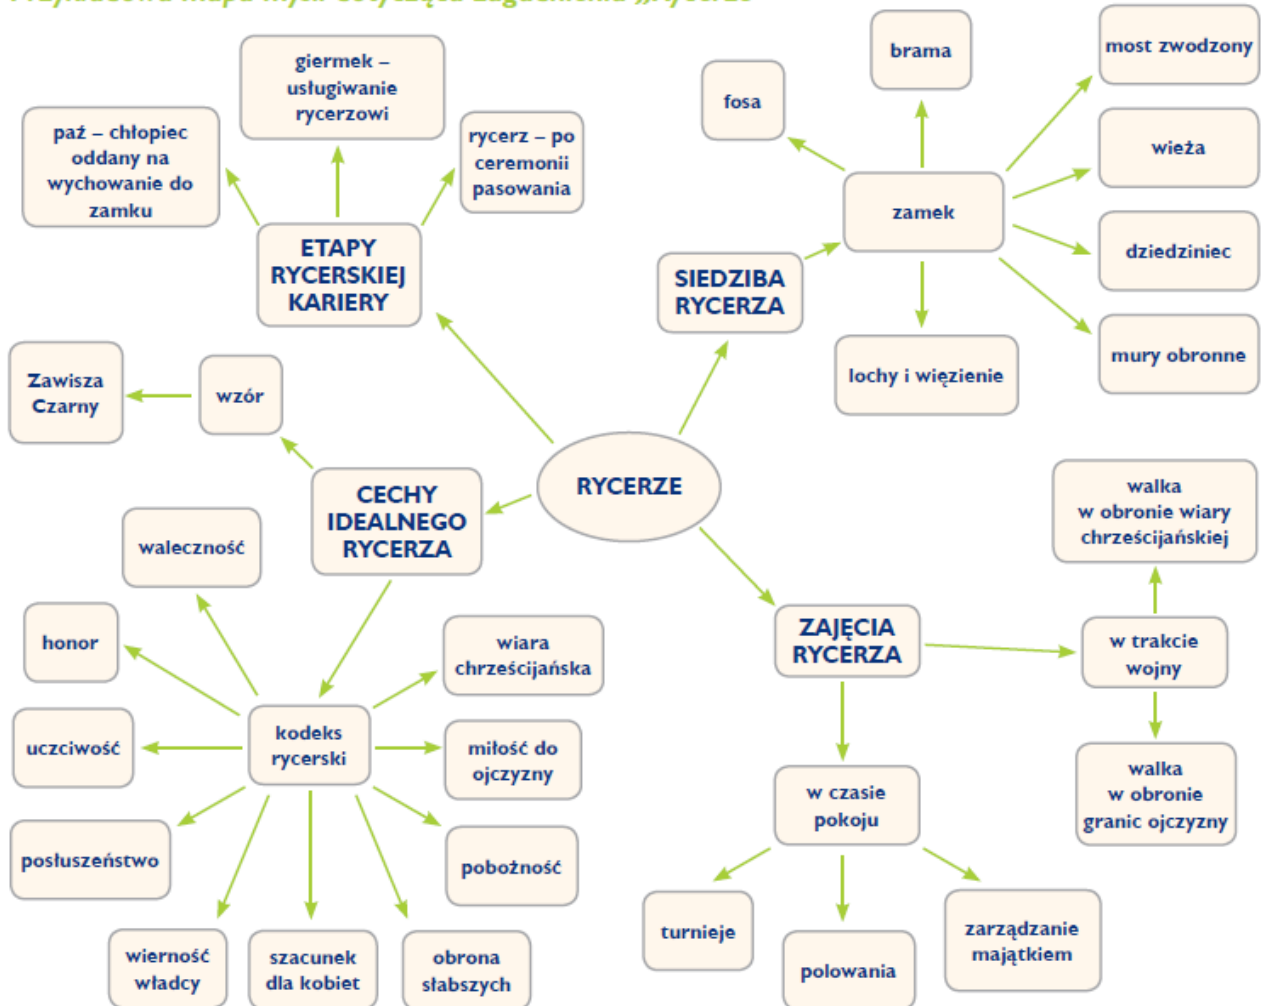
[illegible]

RYCERZE

ETAPY RYCERSKIEJ KARIERY

paż – chłopiec oddany na wychowanie do zamku

giermek – usługiwanie rycerzowi

rycerz – po ceremonii pasowania

SIEDZIBA RYCERZA

zamek

fosa

brama

most zwodzony

wieża

dziedziniec

mury obronne

lochy i więzienie

CECHY IDEALNEGO RYCERZA

wzór

Zawisza Czarny

kodeks rycerski

waleczność

honor

uczciwość

posłuszeństwo

wierność władcy

szacunek dla kobiet

obrona słabszych

pobożność

miłość do ojczyzny

wiara chrześcijańska

ZAJĘCIA RYCERZA

w trakcie wojny

walka w obronie wiary chrześcijańskiej

walka w obronie granic ojczyzny

w czasie pokoju

turnieje

polowania

zarządzanie majątkiem